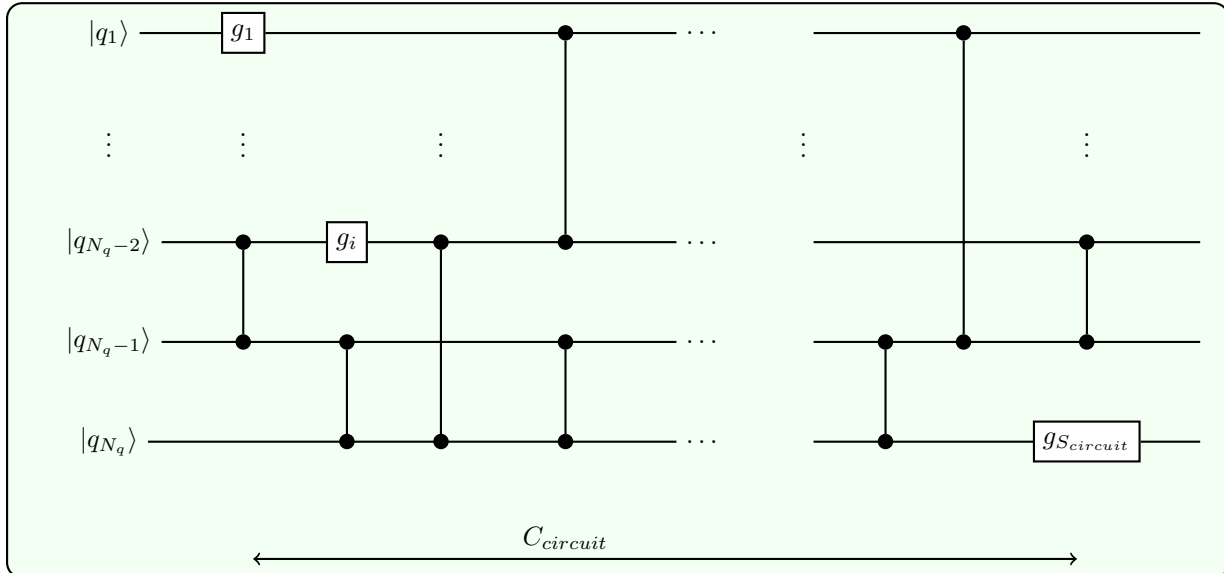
$|q_1\rangle$ $g_1$ $\cdots$

$\vdots$ $\vdots$ $\vdots$ $\vdots$ $\vdots$

$|q_{N_q-2}\rangle$ $g_i$ $\cdots$

$|q_{N_q-1}\rangle$ $\cdots$

$|q_{N_q}\rangle$ $\cdots$ $g_{S_{circuit}}$

$C_{circuit}$